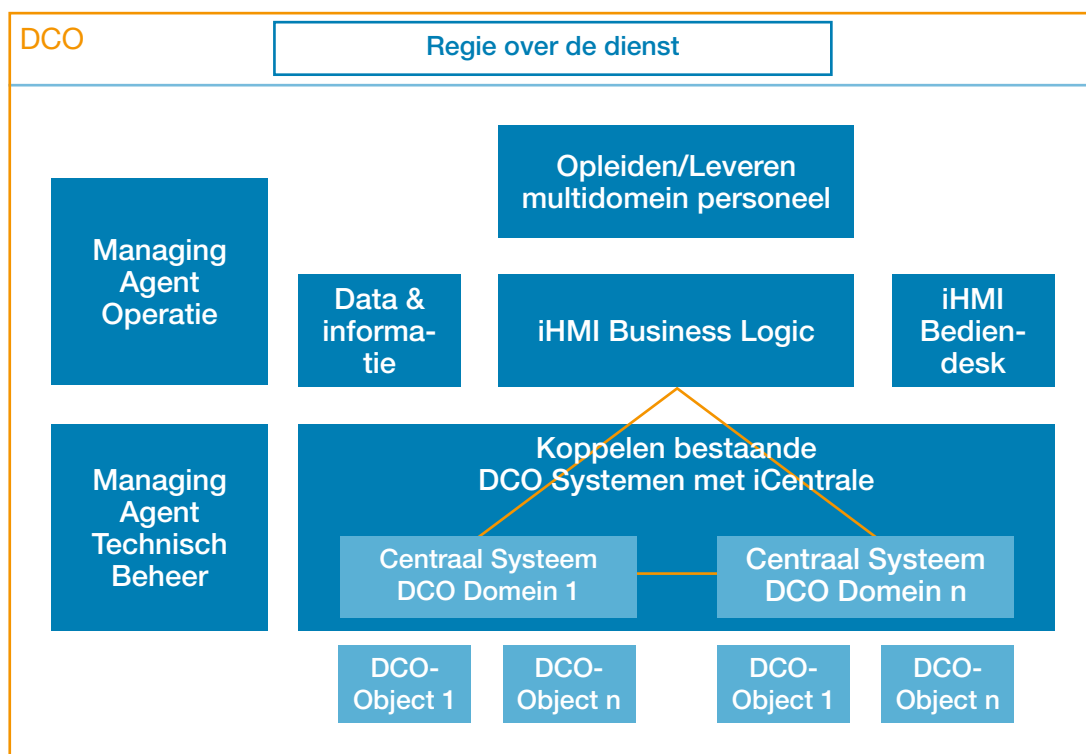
DCO

Regie over de dienst

Opleiden/Leveren multidomein personeel

Managing Agent Operatie

Data & informatie

iHMI Business Logic

iHMI Bediendesk

Managing Agent Technisch Beheer

Koppelen bestaande DCO Systemen met iCentrale

Centraal Systeem DCO Domein 1

Centraal Systeem DCO Domein n

DCO-Object 1

DCO-Object n

DCO-Object 1

DCO-Object n